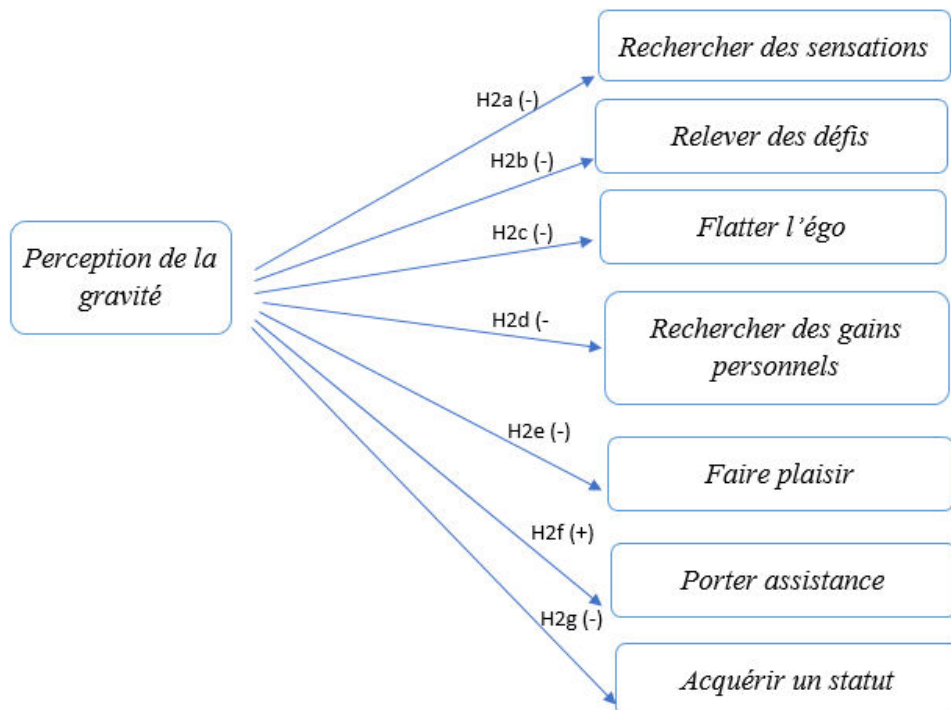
Perception de la gravité

H2a (-)
Rechercher des sensations

H2b (-)
Relever des défis

H2c (-)
Flatter l'égo

H2d (-
Rechercher des gains personnels

H2e (-)
Faire plaisir

H2f (+)
Porter assistance

H2g (-)
Acquérir un statut